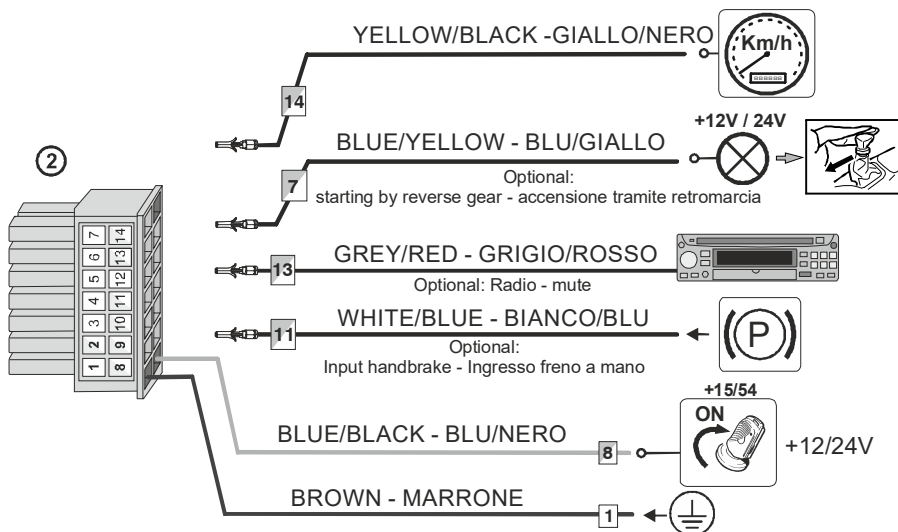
YELLOW/BLACK -GIALLO/NERO

Km/h

14

+12V / 24V

BLUE/YELLOW - BLU/GIALLO

②

Optional:
starting by reverse gear - accensione tramite retromarcia

7

| 7 | 14 |
|---|---|
| 6 | 13 |
| 5 | 12 |
| 4 | 11 |
| 3 | 10 |
| 2 | 9 |
| 1 | 8 |

13

GREY/RED - GRIGIO/ROSSO

Optional: Radio - mute

11

WHITE/BLUE - BIANCO/BLU

(P)

Optional:
Input handbrake - Ingresso freno a mano

+15/54

ON

BLUE/BLACK - BLU/NERO

8

+12/24V

BROWN - MARRONE

1